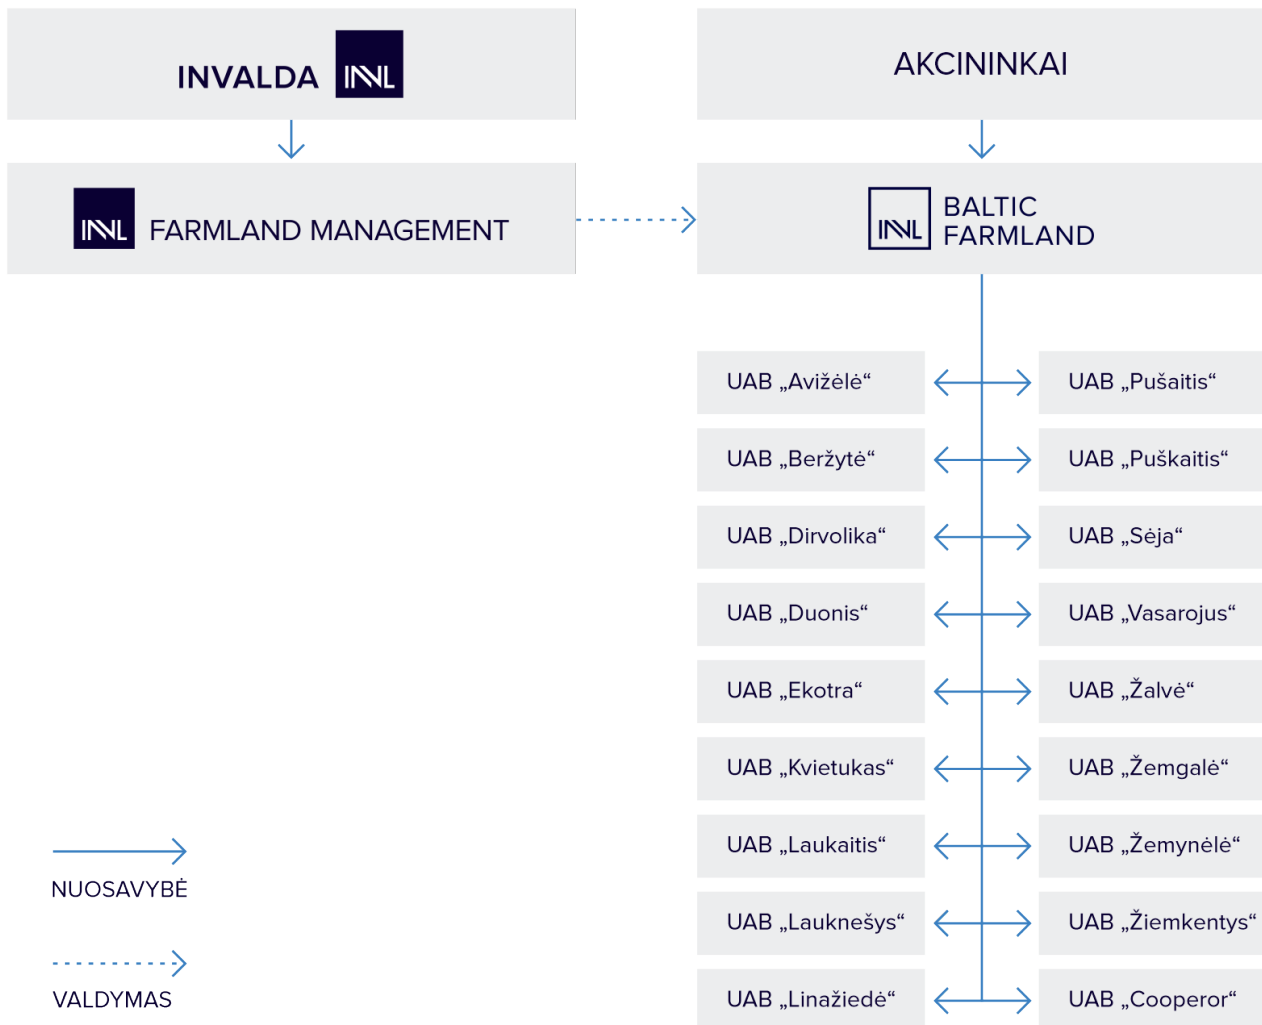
INVALDA INVL

AKCININKAI

INVL FARMLAND MANAGEMENT

INVL BALTIC FARMLAND

UAB „Avižėlė“

UAB „Pušaitis“

UAB „Beržytė“

UAB „Puškaitis“

UAB „Dirvolika“

UAB „Sėja“

UAB „Duonis“

UAB „Vasarojus“

UAB „Ekotra“

UAB „Žalvė“

UAB „Kvietukas“

UAB „Žemgalė“

UAB „Laukaitis“

UAB „Žemynėlė“

UAB „Lauknešys“

UAB „Žiemkentys“

UAB „Linažiedė“

UAB „Cooperor“

NUOSAVYBĖ

VALDYMAS